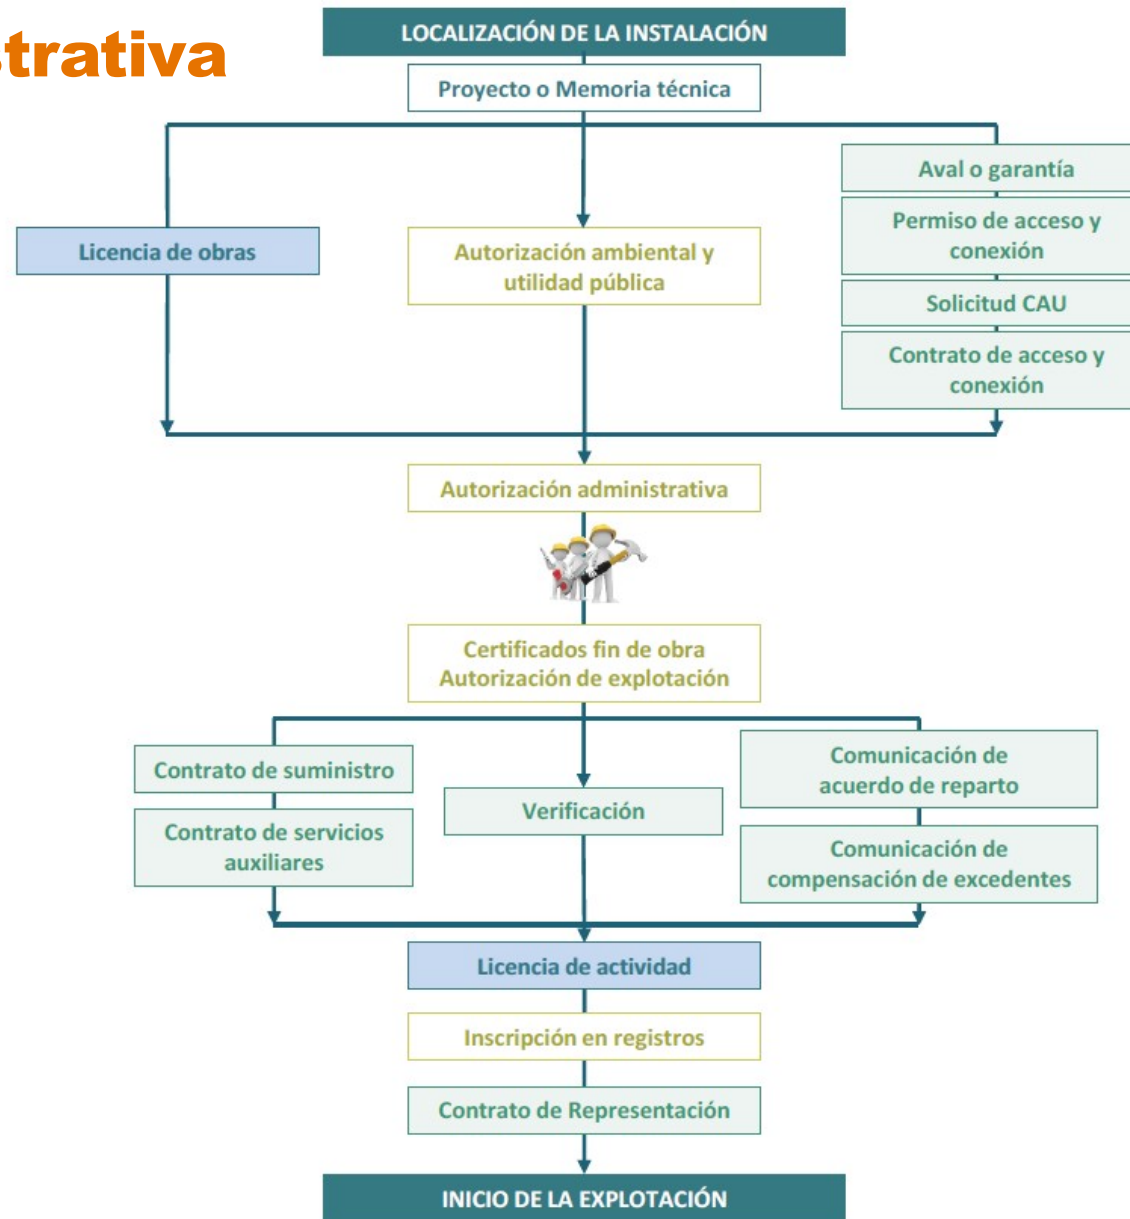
strativa

LOCALIZACIÓN DE LA INSTALACIÓN

Proyecto o Memoria técnica

Licencia de obras

Autorización ambiental y utilidad pública

Aval o garantía

Permiso de acceso y conexión

Solicitud CAU

Contrato de acceso y conexión

Autorización administrativa

Certificados fin de obra
Autorización de explotación

Contrato de suministro

Contrato de servicios auxiliares

Verificación

Comunicación de acuerdo de reparto

Comunicación de compensación de excedentes

Licencia de actividad

Inscripción en registros

Contrato de Representación

INICIO DE LA EXPLOTACIÓN